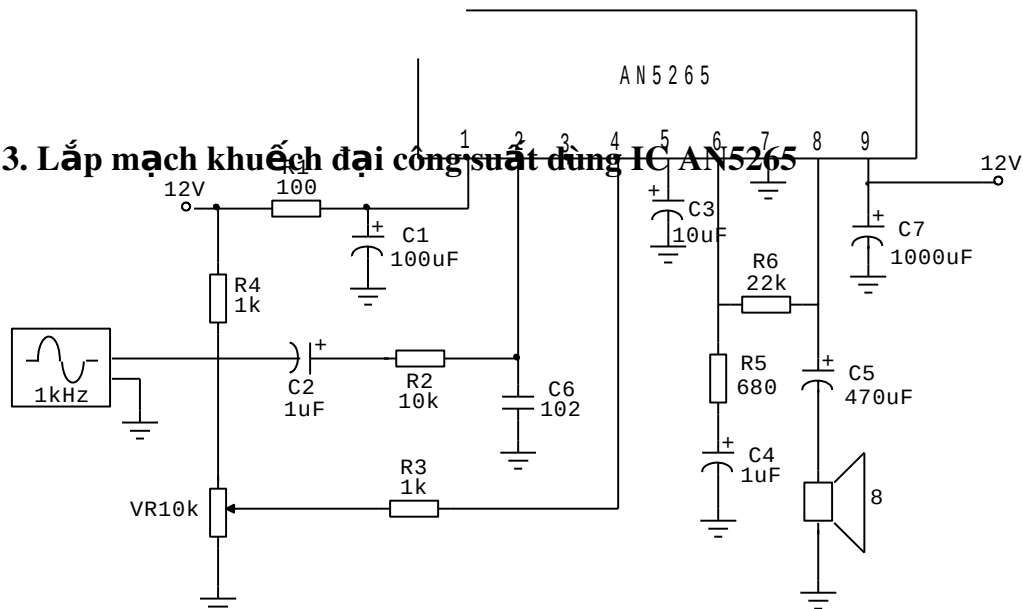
AN5265

1 2 3 4 5 6 7 8 9

3. Lắp mạch khuếch đại công suất dùng IC AN5265

12V

R1
100

C1
100uF

R4
1k

1kHz

C2
1uF

R2
10k

C6
102

R3
1k

VR10k

C3
10uF

R6
22k

R5
680

C4
1uF

C5
470uF

C7
1000uF

12V

8